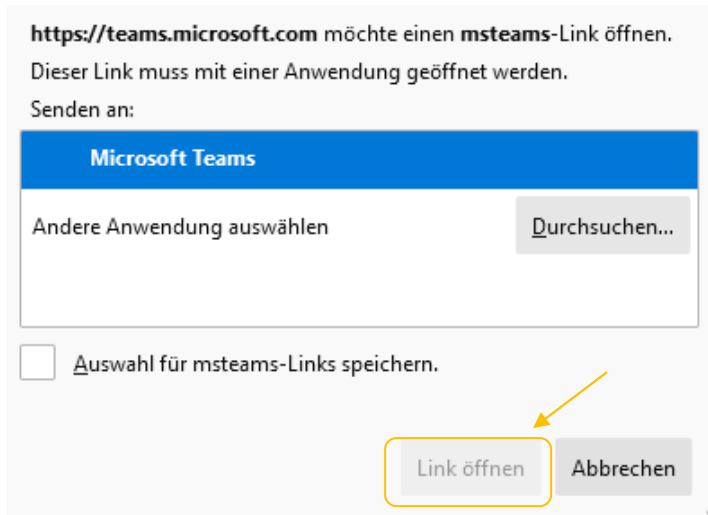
**https://teams.microsoft.com** möchte einen **msteams**-Link öffnen.

Dieser Link muss mit einer Anwendung geöffnet werden.

Senden an:

Microsoft Teams

Andere Anwendung auswählen

Durchsuchen...

Auswahl für msteams-Links speichern.

Link öffnen

Abbrechen